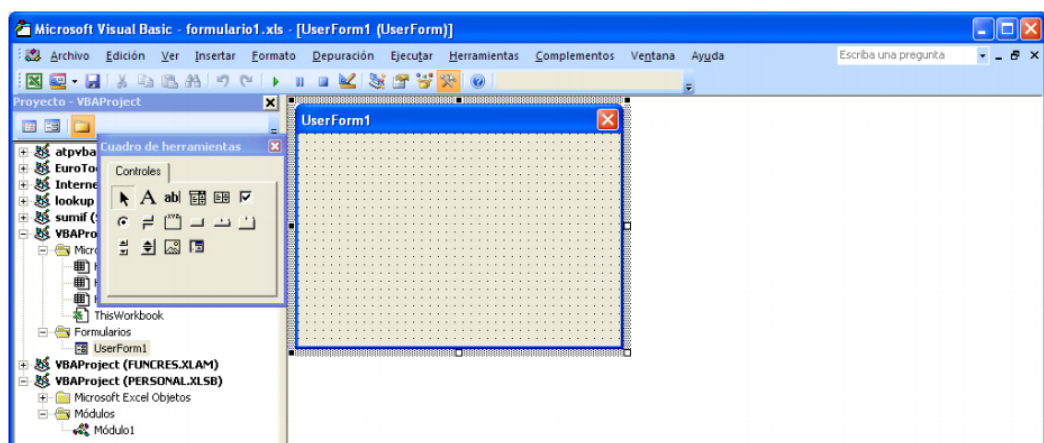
Microsoft Visual Basic - formulario1.xls - [UserForm1 (UserForm)]

Archivo Edición Ver Insertar Formato Depuración Ejecutar Herramientas Complementos Ventana Ayuda

Escriba una pregunta

Proyecto - VBAProject

atpvba
EuroTo
Interne
lookup
sumif (
VBAPro
Micro
ThisWorkbook
Formularios
UserForm1
VBAProject (FUNCRES.XLAM)
VBAProject (PERSONAL.XLSB)
Microsoft Excel Objetos
Módulos
Módulo1

Cuadro de herramientas

Controles

A abl

UserForm1